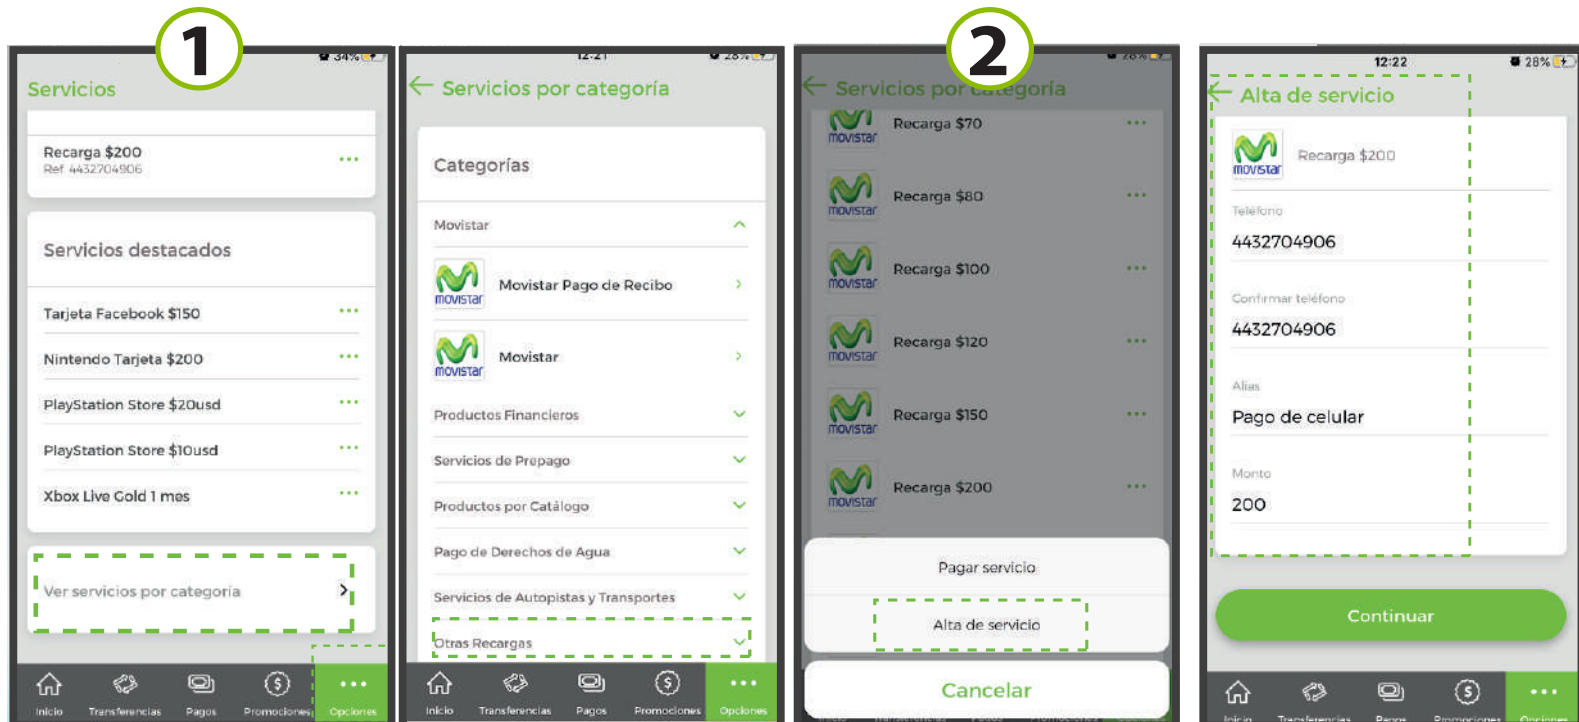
1

34%

Servicios

Recarga $200
Ref 4432704906 ...

Servicios destacados

Tarjeta Facebook $150 ...
Nintendo Tarjeta $200 ...
PlayStation Store $20usd ...
PlayStation Store $10usd ...
Xbox Live Gold 1 mes ...

Ver servicios por categoría

Inicio Transferencias Pagos Promociones Opciones

12:21 28%

Servicios por categoría

Categorías

Movistar

movistar Movistar Pago de Recibo

movistar Movistar

Productos Financieros
Servicios de Prepago
Productos por Catálogo
Pago de Derechos de Agua
Servicios de Autopistas y Transportes
Otras Recargas

Inicio Transferencias Pagos Promociones Opciones

2

Servicios por categoría

movistar Recarga $70 ...
movistar Recarga $80 ...
movistar Recarga $100 ...
movistar Recarga $120 ...
movistar Recarga $150 ...
movistar Recarga $200 ...

Pagar servicio
Alta de servicio
Cancelar

12:22 28%

Alta de servicio

movistar Recarga $200

Teléfono
4432704906

Confirmar teléfono
4432704906

Alias
Pago de celular

Monto
200

Continuar

Inicio Transferencias Pagos Promociones Opciones